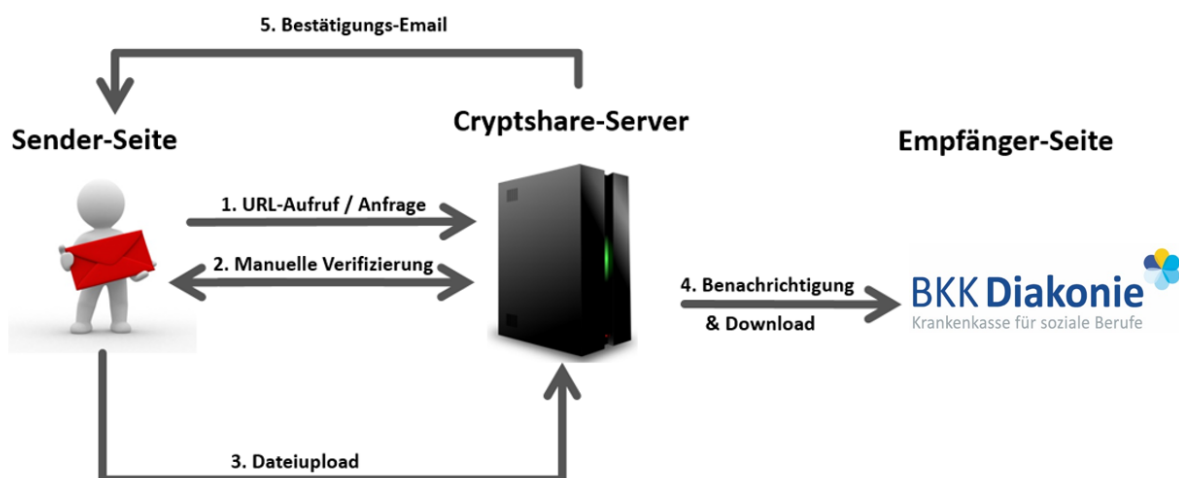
5. Bestätigungs-Email

Sender-Seite

Cryptshare-Server

Empfänger-Seite

1. URL-Aufruf / Anfrage

2. Manuelle Verifizierung

4. Benachrichtigung
& Download

BKK Diakonie
Krankenkasse für soziale Berufe

3. Dateiupload